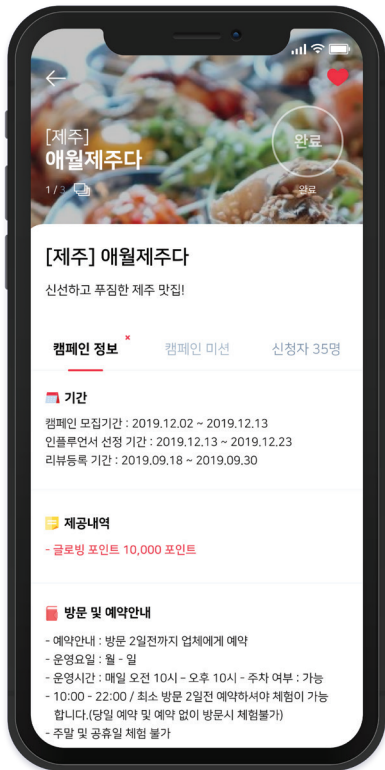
[제주]
애월제주다
1 / 3

완료
완료

[제주] 애월제주다

신선하고 푸짐한 제주 맛집!

캠페인 정보
캠페인 미션
신청자 35명

기간

캠페인 모집기간 : 2019.12.02 ~ 2019.12.13
인플루언서 선정 기간 : 2019.12.13 ~ 2019.12.23
리뷰등록 기간 : 2019.09.18 ~ 2019.09.30

제공내역

- 글로빙 포인트 10,000 포인트

방문 및 예약안내

- 예약안내 : 방문 2일전까지 업체에게 예약
- 운영요일 : 월 - 일
- 운영시간 : 매일 오전 10시 - 오후 10시 - 주차 여부 : 가능
- 10:00 - 22:00 / 최소 방문 2일전 예약하셔야 체험이 가능합니다.(당일 예약 및 예약 없이 방문시 체험불가)
- 주말 및 공휴일 체험 불가